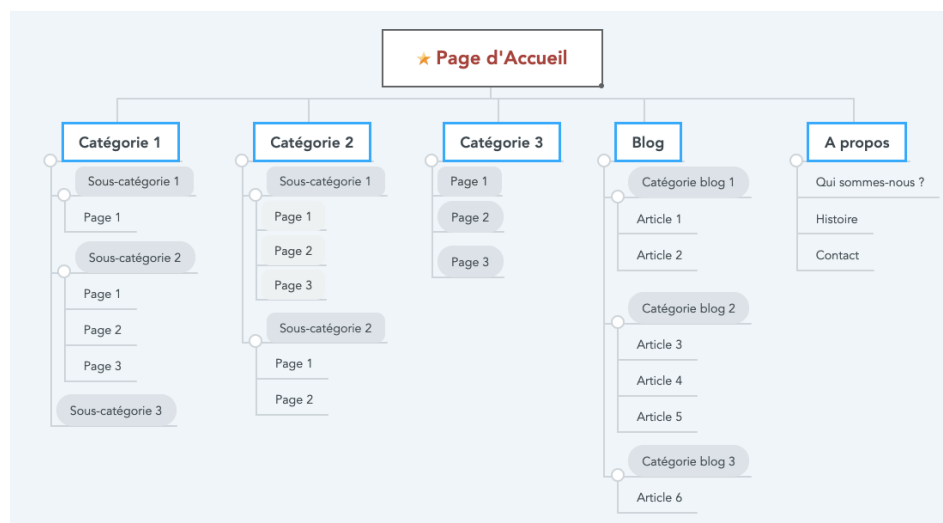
★ Page d'Accueil

Catégorie 1

Sous-catégorie 1

Page 1

Sous-catégorie 2

Page 1

Page 2

Page 3

Sous-catégorie 3

Catégorie 2

Sous-catégorie 1

Page 1

Page 2

Page 3

Sous-catégorie 2

Page 1

Page 2

Catégorie 3

Page 1

Page 2

Page 3

Blog

Catégorie blog 1

Article 1

Article 2

Catégorie blog 2

Article 3

Article 4

Article 5

Catégorie blog 3

Article 6

A propos

Qui sommes-nous ?

Histoire

Contact